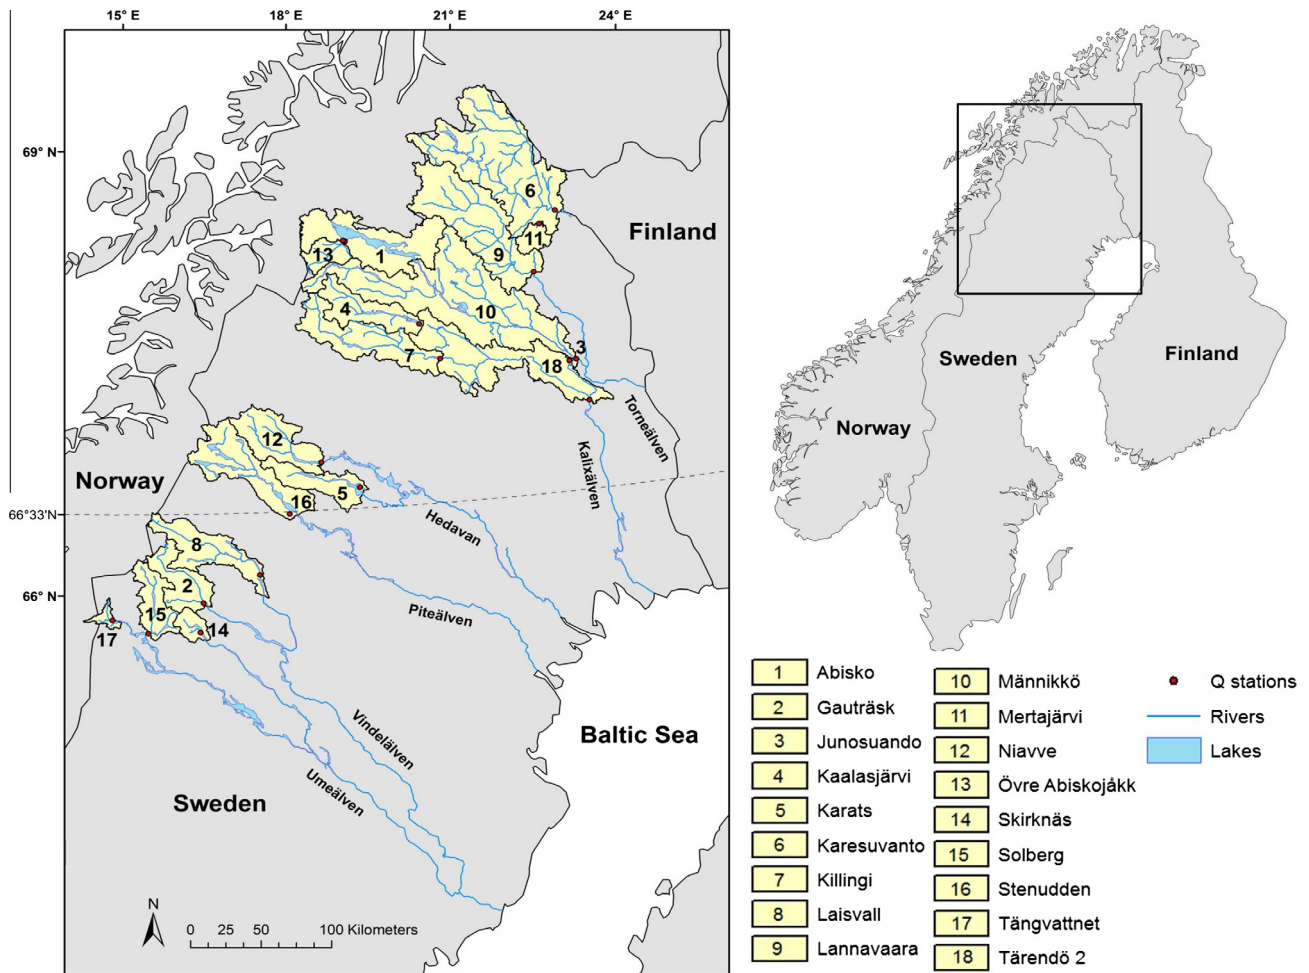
15° E 18° E 21° E 24° E

69° N

66°33'N

66° N

Finland

Norway

Sweden

Baltic Sea

6
11
13
1
9
10
4
7
3
18
12
5
16
8
2
15
14
17

Tornealven
Kalixälven
Hedavan
Piteälven
Vindelälven
Umeälven

N
0 25 50 100 Kilometers

Sweden
Finland
Norway

| | | | | | |
|---|---|---|---|---|---|
| 1 | Abisko | 10 | Männikkö | | Q stations |
| 2 | Gauträsk | 11 | Mertajärvi | | Rivers |
| 3 | Junosuando | 12 | Niavve | | Lakes |
| 4 | Kaalasjärvi | 13 | Övre Abiskojåkk | | |
| 5 | Karats | 14 | Skirknäs | | |
| 6 | Karesuvanto | 15 | Solberg | | |
| 7 | Killingi | 16 | Stenudden | | |
| 8 | Laisvall | 17 | Tängvattnet | | |
| 9 | Lannavaara | 18 | Tärendö 2 | | |